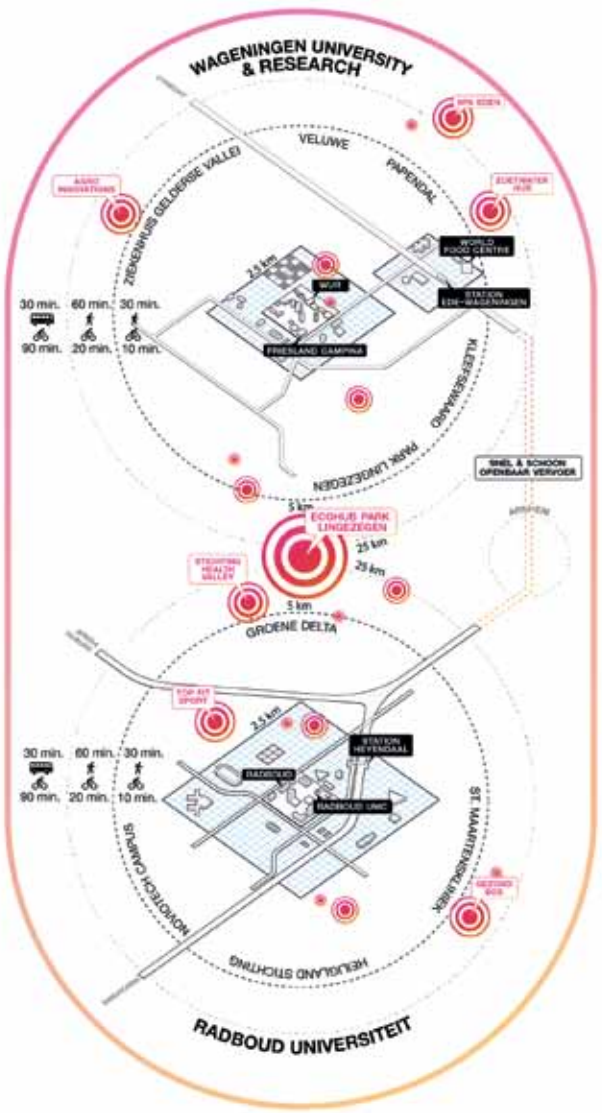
WAGENINGEN UNIVERSITY & RESEARCH

NPK BODEN

AGRO INNOVATIONS

VELUWE

PAPENDAL

ZOETWATER HUB

ZIEKENHUIS GELDERSE VALLEI

WORLD FOOD CENTRE

2,5 km

WUR

STATION EDE-WAGENINGEN

30 min.
90 min.

60 min.
20 min.

30 min.
10 min.

FRIESLAND CAMPINA

KLEEFSEWAARD

PARK LINGEZEGEN

SNEL & SCHOON OPENBAAR VERVOER

5 km

ECOHUB PARK LINGEZEGEN

ARNHEM

25 km

25 km

STICHTING HEALTH VALLEY

5 km

GROENE DELTA

TOP SIT SPORT

2,5 km

STATION HEYENDAAL

30 min.
90 min.

60 min.
20 min.

30 min.
10 min.

RADBOUD

RADBOUD UMC

NOVIOTECH CAMPUS

ST. MAARTENSKLINIEK

GEZOND BED

HEILIGLAND STICHTING

RADBOUD UNIVERSITEIT